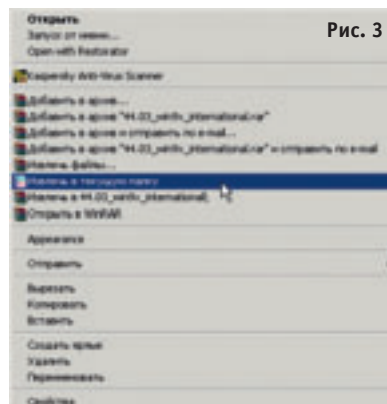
Открыть
Запуск от имени...
Open with Restorator
Рис. 3
Kaspersky Anti-Virus Scanner
Добавить в архив...
Добавить в архив "44.03_winXv_international.rar"
Добавить в архив и отправить по e-mail...
Добавить в архив "44.03_winXv_international.rar" и отправить по e-mail
Извлечь файлы...
Извлечь в текущую папку
Извлечь в 44.03_winXv_international\
Открыть в WinRAR
Appearance
Отправить
Вырезать
Копировать
Вставить
Создать ярлык
Удалить
Переименовать
Свойства